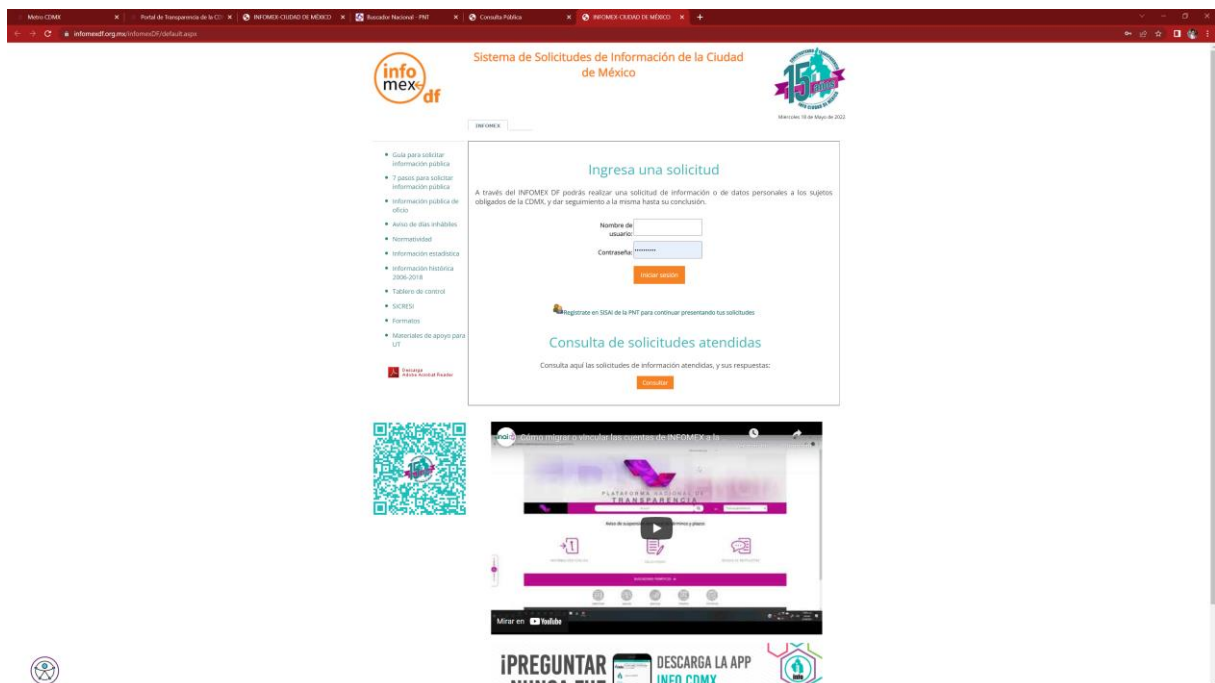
Metro CDMX | Portal de Transparencia de la CD | INFOMEX-CIUDAD DE MÉXICO | Buscador Nacional - PNT | Consulta Pública | INFOMEX-CIUDAD DE MÉXICO

infomexdf.org.mx/InfomexDF/default.aspx

info mex df

Sistema de Solicitudes de Información de la Ciudad de México

15 años

Miércoles 18 de Mayo de 2022

INFOMEX

• Guía para solicitar información pública
• 7 pasos para solicitar información pública
• Información pública de oficio
• Aviso de días inhábiles
• Normatividad
• Información estadística
• Información histórica 2006-2018
• Tablero de control
• SICRESI
• Formatos
• Materiales de apoyo para UT

Descarga Adobe Acrobat Reader

Ingresa una solicitud

A través del INFOMEX DF podrás realizar una solicitud de información o de datos personales a los sujetos obligados de la CDMX, y dar seguimiento a la misma hasta su conclusión.

Nombre de usuario:

Contraseña: ••••••••••

Iniciar sesión

Registrate en SISAI de la PNT para continuar presentando tus solicitudes

Consulta de solicitudes atendidas

Consulta aquí las solicitudes de información atendidas, y sus respuestas:

Consultar

Cómo migrar o vincular las cuentas de INFOMEX a la

PLATAFORMA NACIONAL DE TRANSPARENCIA

Mirar en YouTube

¡PREGUNTAR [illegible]

DESCARGA LA APP INFO CDMX